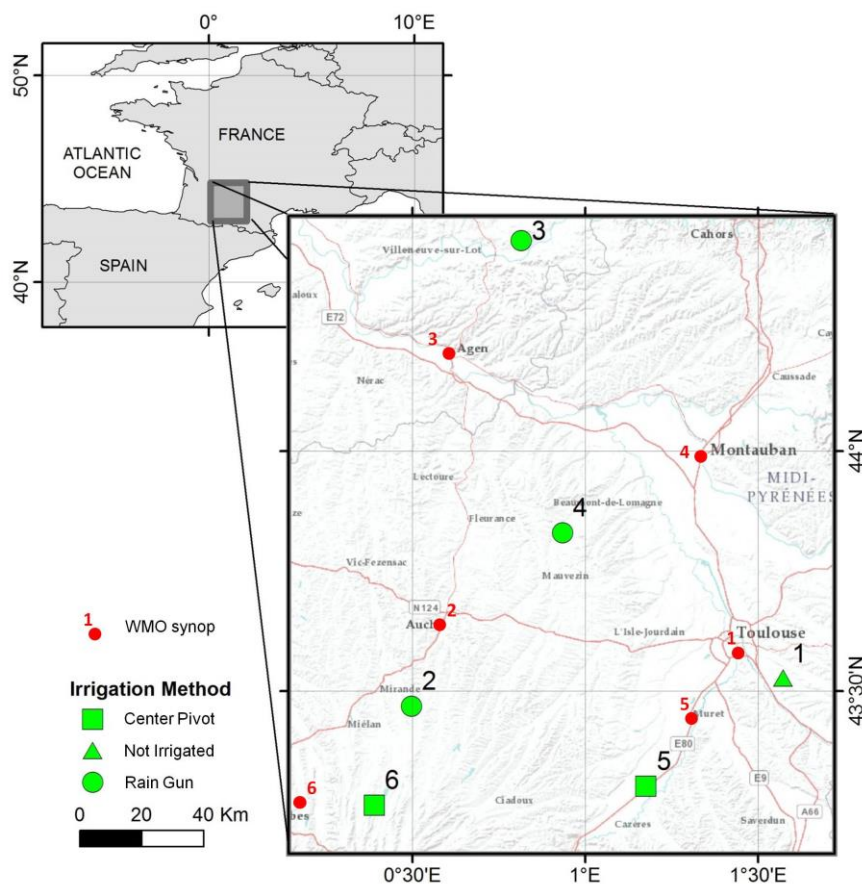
0°
10°E
50°N
40°N
FRANCE
ATLANTIC OCEAN
SPAIN

3
Villeneuve-sur-Lot
Cahors
E72
3
Agen
Nérac
Caussade
4
Montauban
44°N
MIDI-PYRÉNÉES
Lectoure
Beaumont-de-Lomagne
4
Fleurance
Vic-Fezensac
Mauvezin
N124
2
Auch
L'Isle-Jourdain
1
Toulouse
1
43°30'N
Mirande
2
5
Muret
Miélan
E80
5
6
6
E9
Cazères
Saverdun
A66
0°30'E
1°E
1°30'E

1 WMO synop
Irrigation Method
Center Pivot
Not Irrigated
Rain Gun
0 20 40 Km